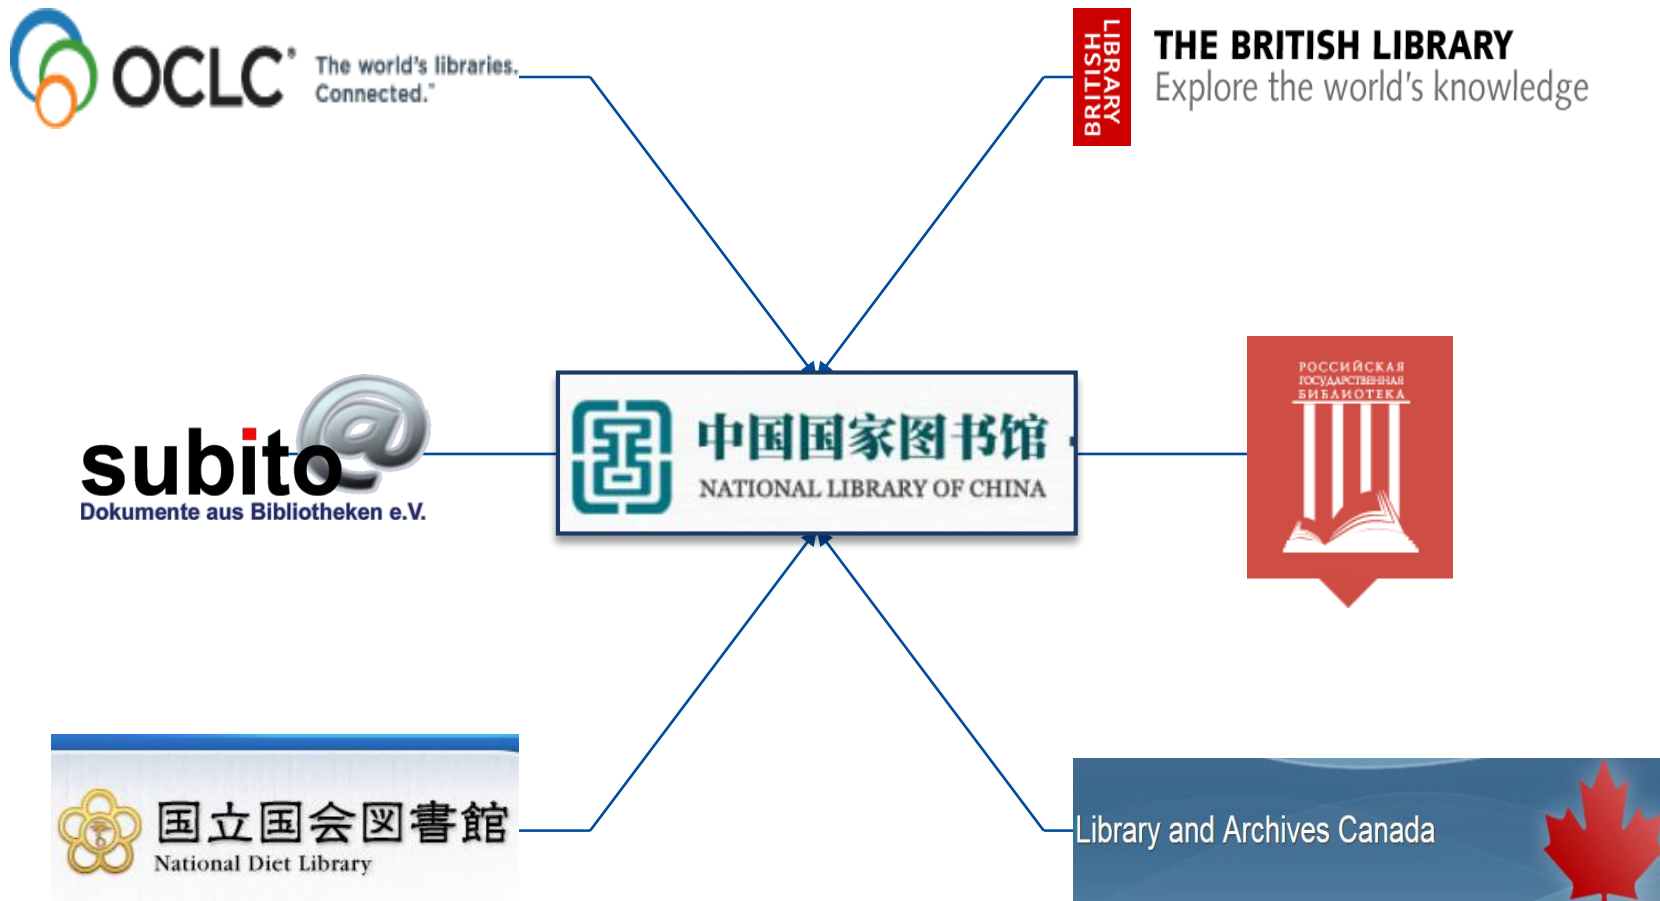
OCLC® The world's libraries. Connected.®

BRITISH LIBRARY
THE BRITISH LIBRARY
Explore the world's knowledge

subito@
Dokumente aus Bibliotheken e.V.

中国国家图书馆
NATIONAL LIBRARY OF CHINA

РОССИЙСКАЯ ГОСУДАРСТВЕННАЯ БИБЛИОТЕКА

国立国会図書館
National Diet Library

Library and Archives Canada